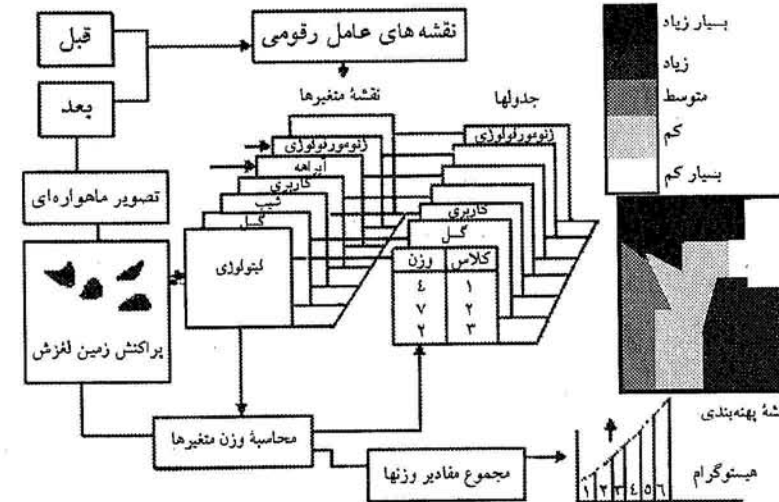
قبل

بعد

نقشه های عامل رقومی

نقشهٔ متغیرها

جدولها

ژئومورفولوژی

آبراهه

کاربری

شیب

گسل

لیتولوژی

ژئومورفولوژی

کاربری

گسل

| کلاس | وزن |
|---|---|
| ۱ | ٤ |
| ۲ | ۷ |
| ۳ | ۲ |

تصویر ماهواره‌ای

پراکنش زمین لغزش

محاسبهٔ وزن متغیرها

مجموع مقادیر وزنها

بسیار زیاد

زیاد

متوسط

کم

بسیار کم

نقشهٔ پهنه‌بندی

هیستوگرام

۱ ۲ ۳ ٤ ۵ ٦